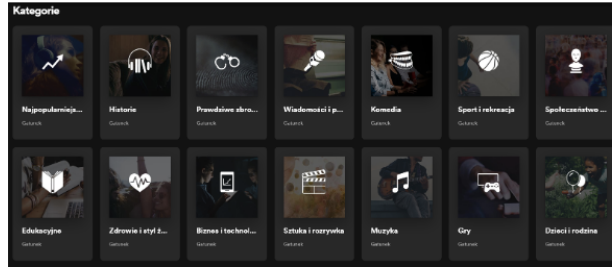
Kategorie

Najpopularniejs...
Gatunek

Historie
Gatunek

Prawdziwe zbro...
Gatunek

Wiadomości i p...
Gatunek

Komedia
Gatunek

Sport i rekreacja
Gatunek

Społeczeństwo ...
Gatunek

Edukacyjne
Gatunek

Zdrowie i styl ż...
Gatunek

Biznes i technol...
Gatunek

Sztuka i rozrywka
Gatunek

Muzyka
Gatunek

Gry
Gatunek

Dzieci i rodzina
Gatunek